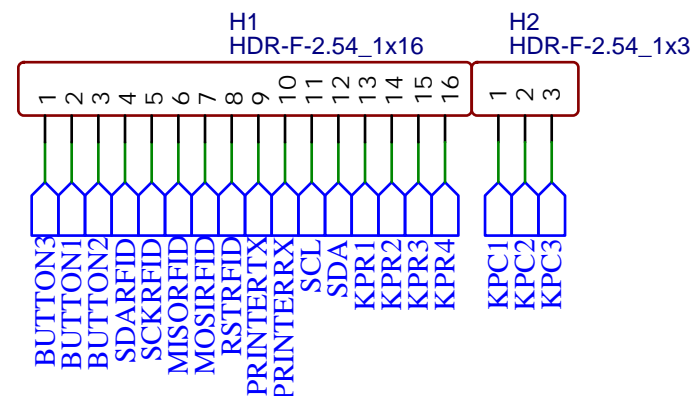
H1
HDR-F-2.54_1x16

H2
HDR-F-2.54_1x3

1 2 3 4 5 6 7 8 9 10 11 12 13 14 15 16

1 2 3

BUTTON3
BUTTON1
BUTTON2
SDARFID
SCKRFID
MISORFID
MOSIRFID
RSTRFID
PRINTERTX
PRINTERRX
SCL
SDA
KPR1
KPR2
KPR3
KPR4

KPC1
KPC2
KPC3